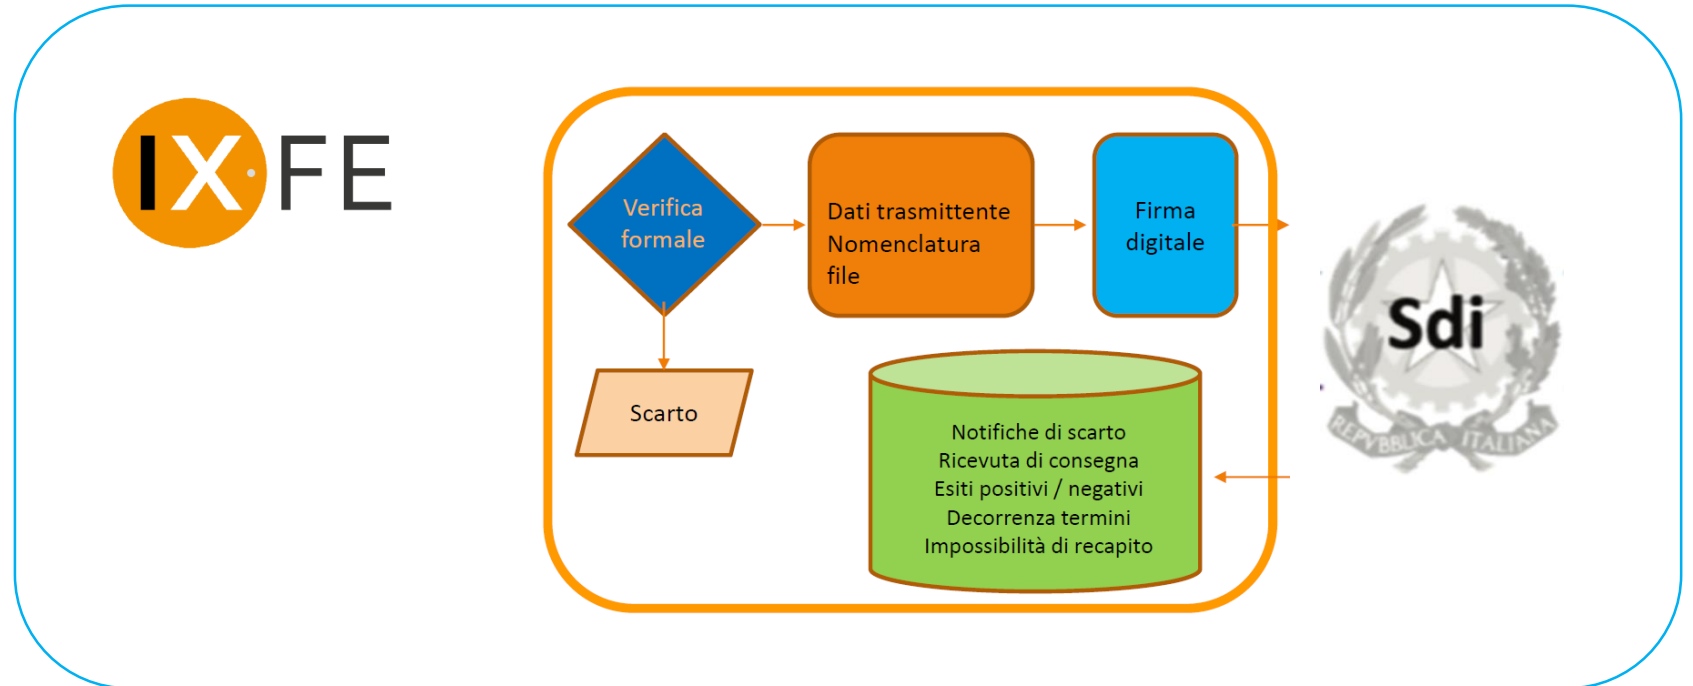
IX·FE

Verifica formale

Dati trasmittente
Nomenclatura
file

Firma digitale

Sdi

REPVBBLICA ITALIANA

Scarto

Notifiche di scarto
Ricevuta di consegna
Esiti positivi / negativi
Decorrenza termini
Impossibilità di recapito